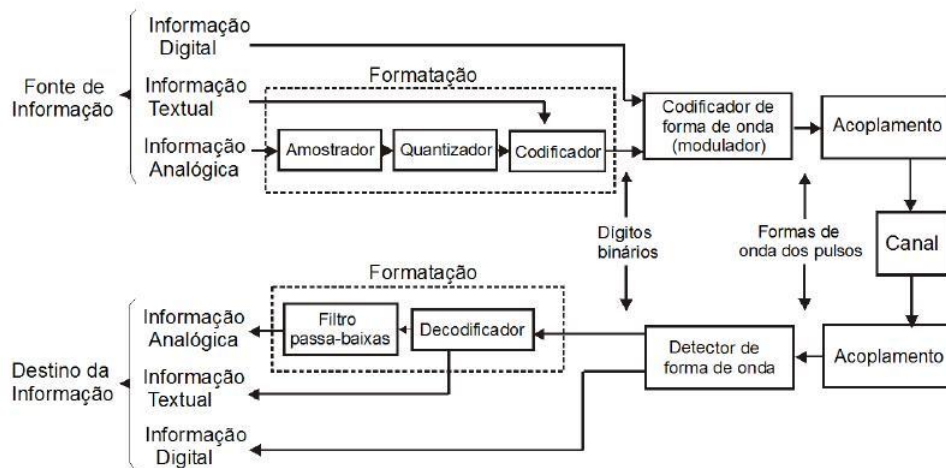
Fonte de Informação

Informação Digital

Informação Textual

Informação Analógica

Formatação

Amostrador

Quantizador

Codificador

Codificador de forma de onda (modulador)

Acoplamento

Canal

Dígitos binários

Formas de onda dos pulsos

Formatação

Filtro passa-baixas

Decodificador

Detector de forma de onda

Acoplamento

Destino da Informação

Informação Analógica

Informação Textual

Informação Digital